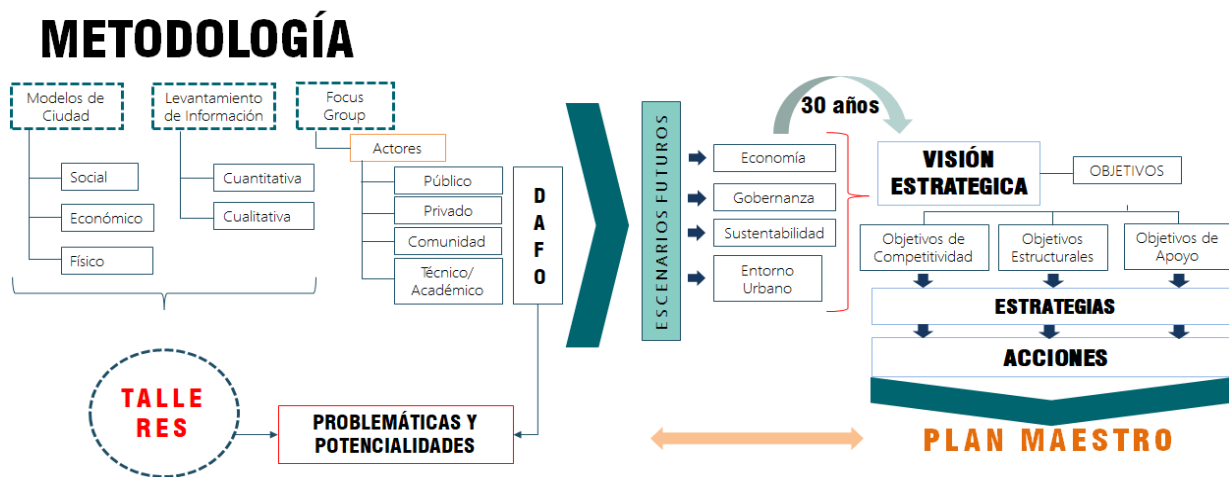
METODOLOGÍA

Modelos de Ciudad

Social

Económico

Físico

Levantamiento de Información

Cuantitativa

Cualitativa

Focus Group

Actores

Público

Privado

Comunidad

Técnico/ Académico

DAFO

TALLERES

PROBLEMÁTICAS Y POTENCIALIDADES

ESCENARIOS FUTUROS

Economía

Gobernanza

Sustentabilidad

Entorno Urbano

30 años

VISIÓN ESTRATEGICA

OBJETIVOS

Objetivos de Competitividad

Objetivos Estructurales

Objetivos de Apoyo

ESTRATEGIAS

ACCIONES

PLAN MAESTRO